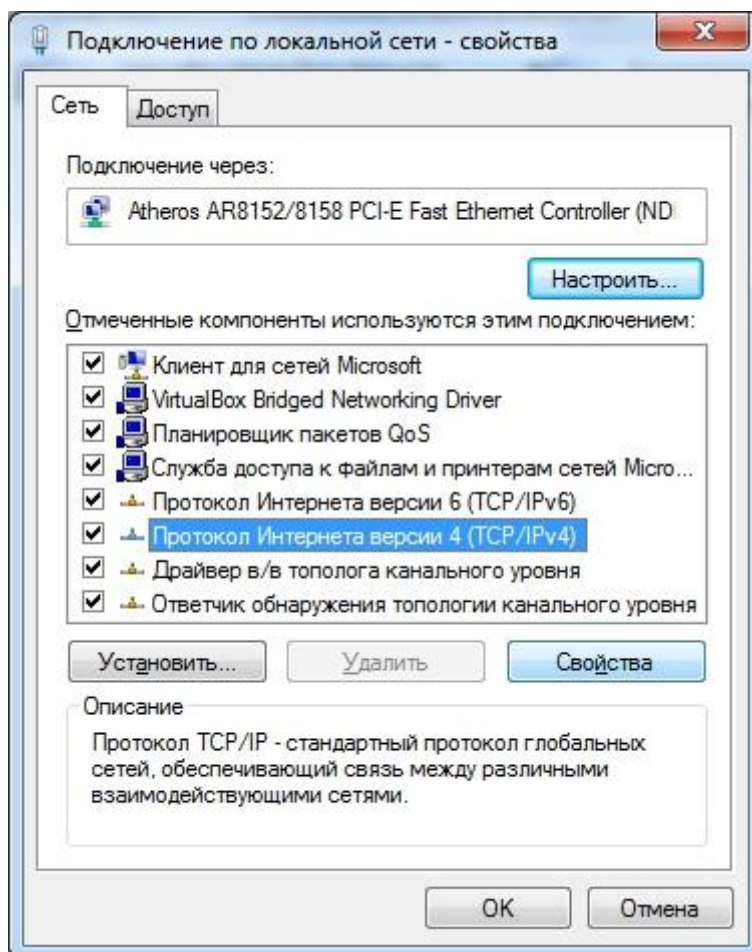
Подключение по локальной сети - свойства

Сеть | Доступ

Подключение через:

Atheros AR8152/8158 PCI-E Fast Ethernet Controller (ND

Настроить...

Отмеченные компоненты используются этим подключением:

Клиент для сетей Microsoft
VirtualBox Bridged Networking Driver
Планировщик пакетов QoS
Служба доступа к файлам и принтерам сетей Micro...
Протокол Интернета версии 6 (TCP/IPv6)
Протокол Интернета версии 4 (TCP/IPv4)
Драйвер в/в тополога канального уровня
Ответчик обнаружения топологии канального уровня

Установить... | Удалить | Свойства

Описание

Протокол TCP/IP - стандартный протокол глобальных сетей, обеспечивающий связь между различными взаимодействующими сетями.

OK | Отмена